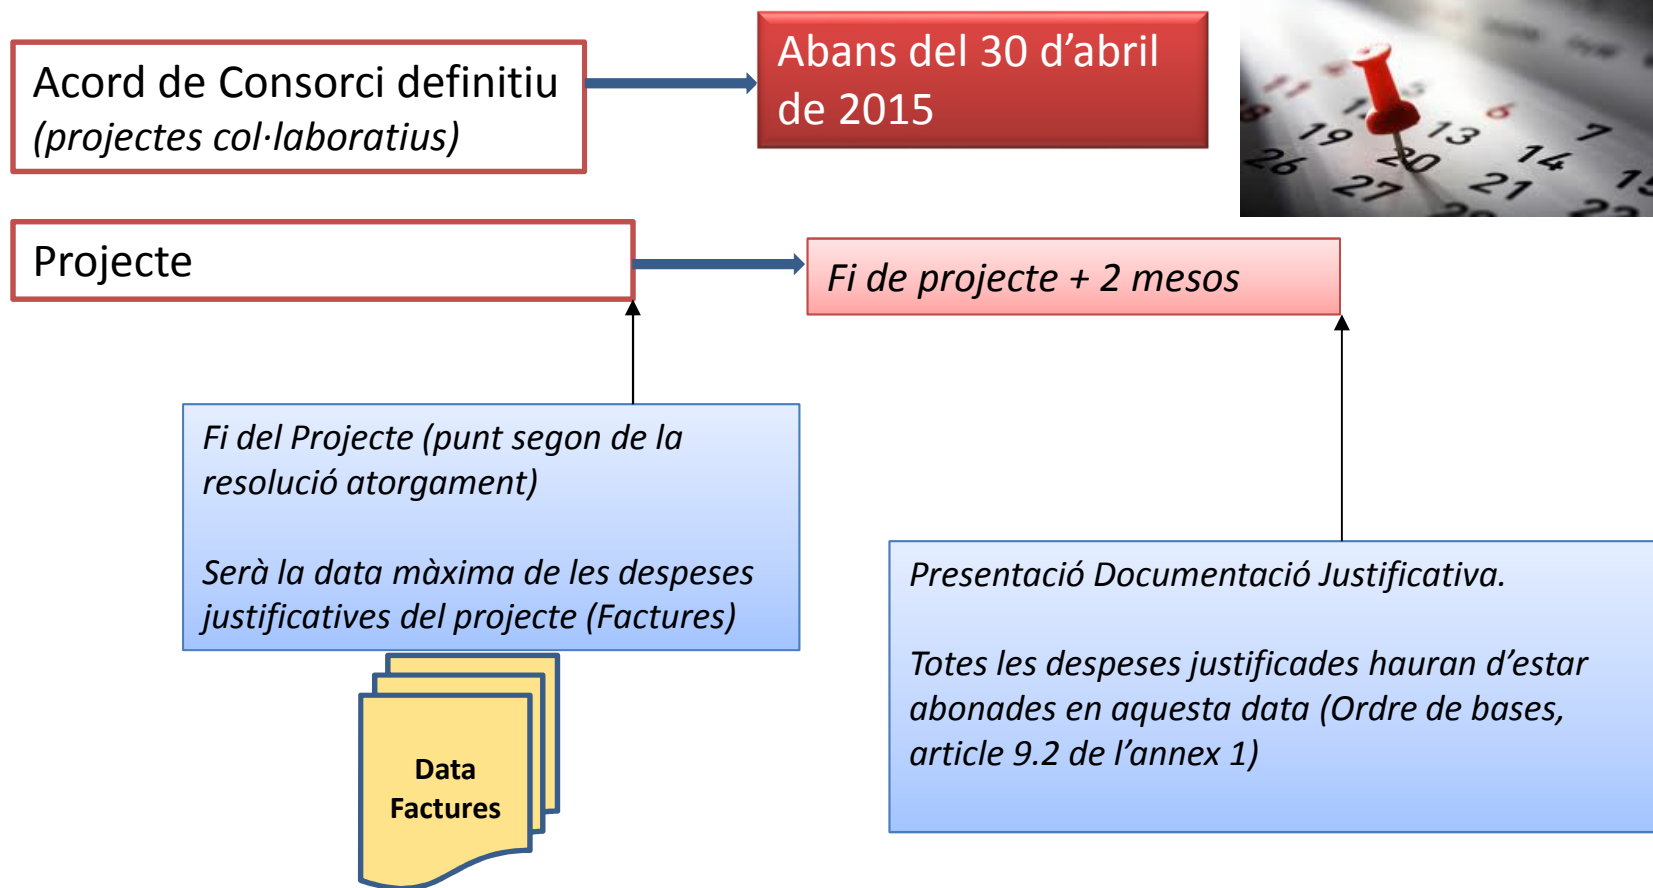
Acord de Consorci definitiu
(projectes col·laboratius)

Abans del 30 d'abril de 2015

19 13 6 7 26 20 14 27 21 15

Projecte

Fi de projecte + 2 mesos

Fi del Projecte (punt segon de la resolució atorgament)

Serà la data màxima de les despeses justificatives del projecte (Factures)

Data Factures

Presentació Documentació Justificativa.

Totes les despeses justificades hauran d'estar abonades en aquesta data (Ordre de bases, article 9.2 de l'annex 1)